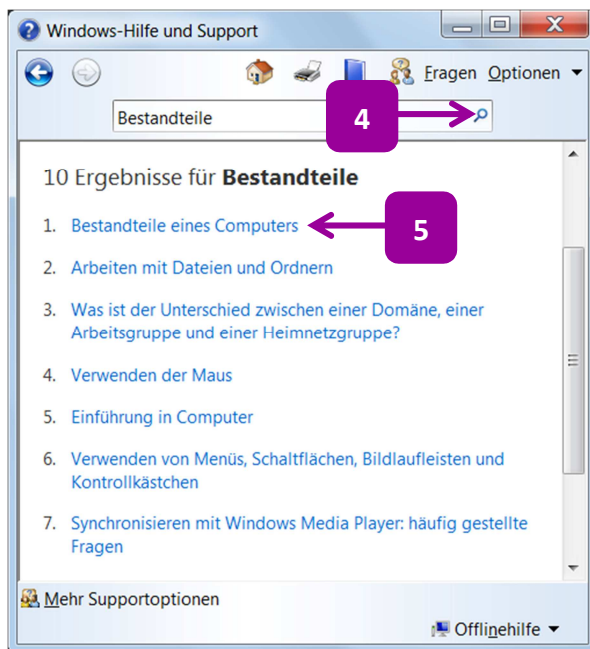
Windows-Hilfe und Support

Fragen Optionen

Bestandteile

4

10 Ergebnisse für **Bestandteile**

1. Bestandteile eines Computers

5

2. Arbeiten mit Dateien und Ordnern

3. Was ist der Unterschied zwischen einer Domäne, einer Arbeitsgruppe und einer Heimnetzgruppe?

4. Verwenden der Maus

5. Einführung in Computer

6. Verwenden von Menüs, Schaltflächen, Bildlaufleisten und Kontrollkästchen

7. Synchronisieren mit Windows Media Player: häufig gestellte Fragen

Mehr Supportoptionen

Offlinehilfe